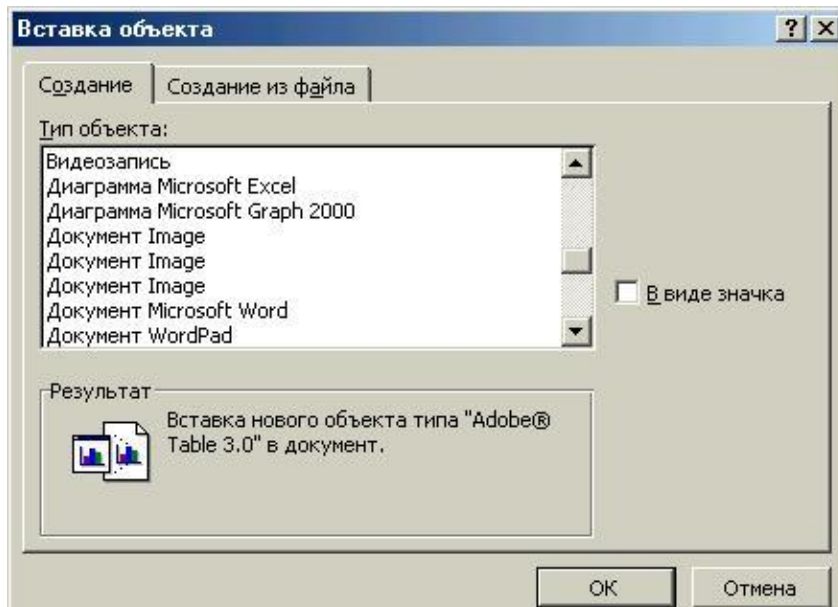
Вставка объекта

?

×

Создание

Создание из файла

Тип объекта:

Видеозапись
Диаграмма Microsoft Excel
Диаграмма Microsoft Graph 2000
Документ Image
Документ Image
Документ Image
Документ Microsoft Word
Документ WordPad

В виде значка

Результат

Вставка нового объекта типа "Adobe® Table 3.0" в документ.

OK

Отмена